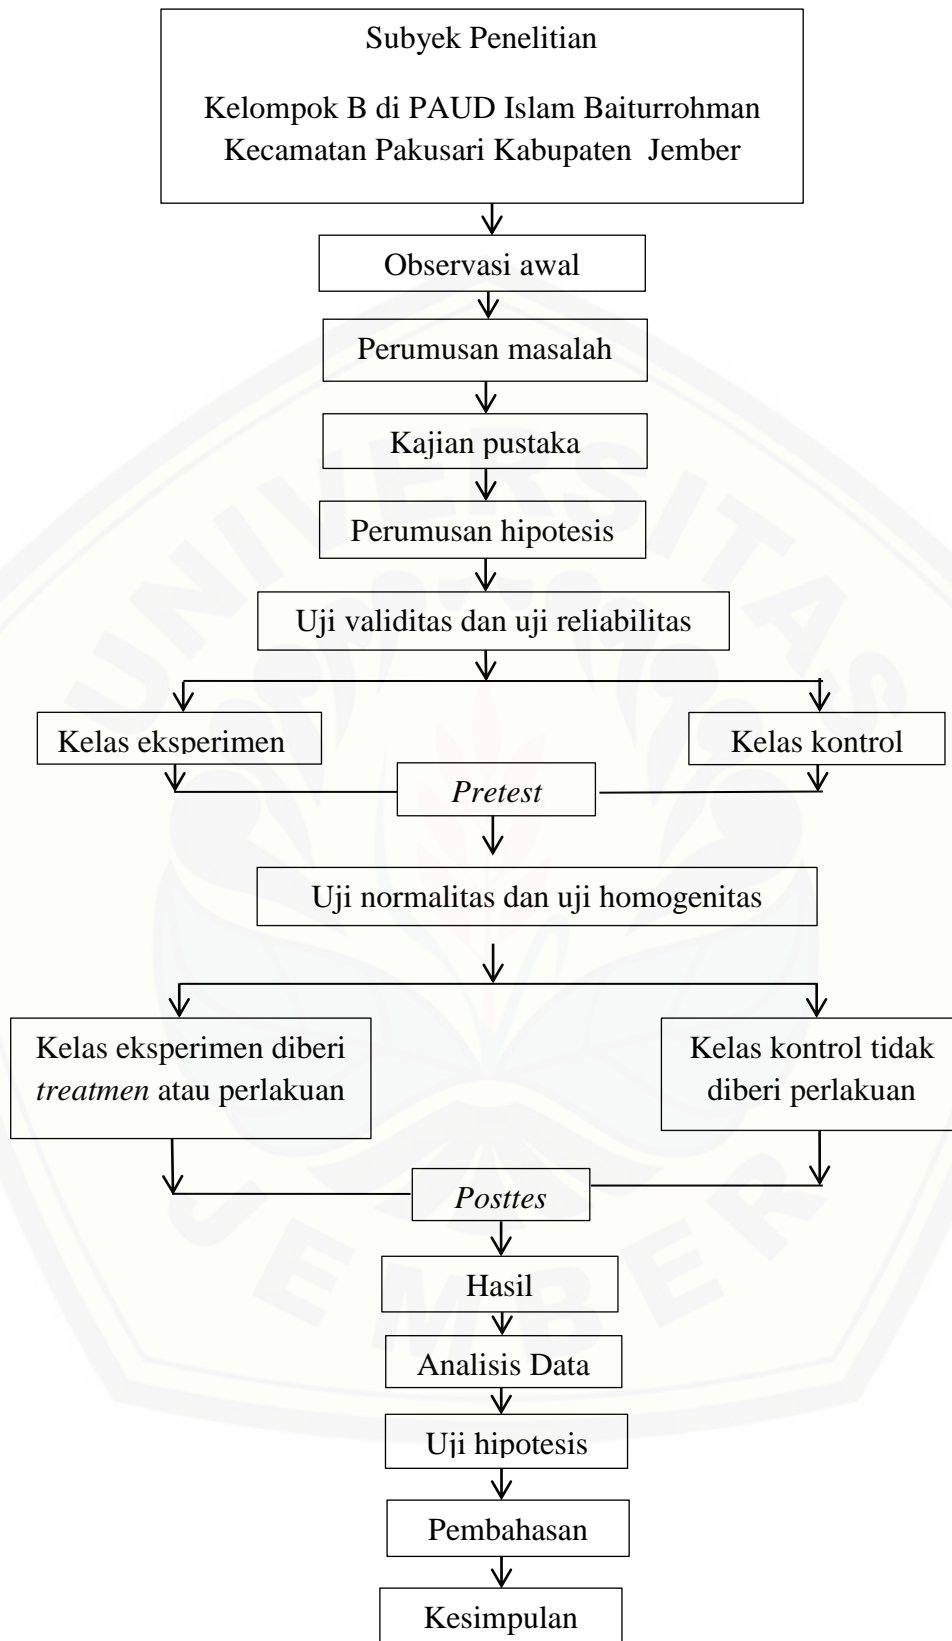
Subyek Penelitian

Kelompok B di PAUD Islam Baiturrohman Kecamatan Pakusari Kabupaten Jember

Observasi awal

Perumusan masalah

Kajian pustaka

Perumusan hipotesis

Uji validitas dan uji reliabilitas

Kelas eksperimen

Kelas kontrol

*Pretest*

Uji normalitas dan uji homogenitas

Kelas eksperimen diberi *treatmen* atau perlakuan

Kelas kontrol tidak diberi perlakuan

*Posttes*

Hasil

Analisis Data

Uji hipotesis

Pembahasan

Kesimpulan